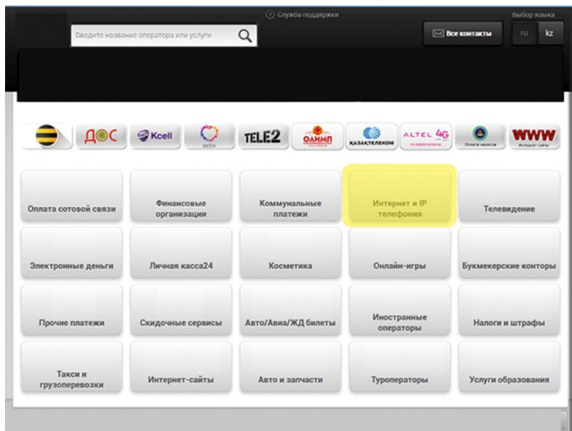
Служба поддержки

Выбор языка

Введите название оператора или услуги

Все контакты

ru kz

ДОС

Kcell

activ

TELE2

ОЛИМП

КАЗАХТЕЛЕКОМ

ALTEL 4G

Оплата налогов

WWW

Интернет сайты

Оплата сотовой связи

Финансовые организации

Коммунальные платежи

Интернет и IP телефония

Телевидение

Электронные деньги

Личная касса24

Косметика

Онлайн-игры

Букмекерские конторы

Прочие платежи

Скидочные сервисы

Авто/Авиа/ЖД билеты

Иностранные операторы

Налоги и штрафы

Такси и грузоперевозки

Интернет-сайты

Авто и запчасти

Туроператоры

Услуги образования